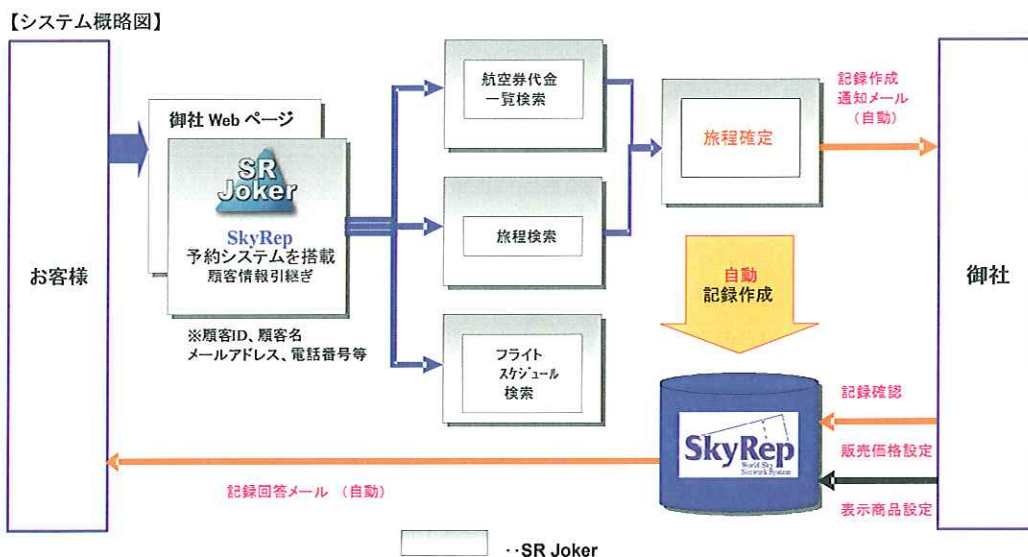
【システム概略図】

お客様

御社 Web ページ

SR Joker

SkyRep
予約システムを搭載
顧客情報引継ぎ

※顧客ID、顧客名
メールアドレス、電話番号等

航空券代金
一覧検索

旅程検索

フライト
スケジュール
検索

旅程確定

自動
記録作成

記録作成
通知メール
（自動）

御社

記録確認

販売価格設定

表示商品設定

SkyRep
World Sky Network System

記録回答メール （自動）

・・SR Joker